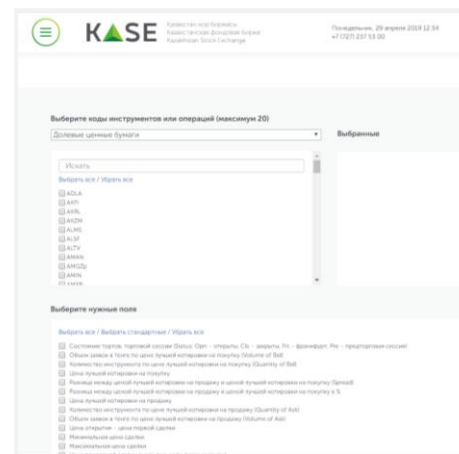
KASE
Қазақстан қор биржасы
Казахстанская фондовая биржа
Kazakhstan Stock Exchange

Понедельник, 29 апреля 2019 12:34
+7 (727) 237 53 00

Выберите коды инструментов или операций (максимум 20)

Долевые ценные бумаги

Выбранные

Искать

Выбрать все / Убрать все

ADLA
AKFI
AKRL
AKZM
ALMS
ALSF
ALTV
AMAN
AMGZp
AMIN
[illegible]

Выберите нужные поля

Выбрать все / Выбрать стандартные / Убрать все

Состояние торгов, торговой сессии (Status: Opn – открыты, Cls – закрыты, Frz – франсфорт, Pre – предторговая сессия)
Объем заявок в тенге по цене лучшей котировки на покупку (Volume of Bid)
Количество инструмента по цене лучшей котировки на покупку (Quantity of Bid)
Цена лучшей котировки на покупку
Разница между ценой лучшей котировки на продажу и ценой лучшей котировки на покупку (Spread)
Разница между ценой лучшей котировки на продажу и ценой лучшей котировки на покупку в %
Цена лучшей котировки на продажу
Количество инструмента по цене лучшей котировки на продажу (Quantity of Ask)
Объем заявок в тенге по цене лучшей котировки на продажу (Volume of Ask)
Цена открытия – цена первой сделки
Минимальная цена сделки
Максимальная цена сделки
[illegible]